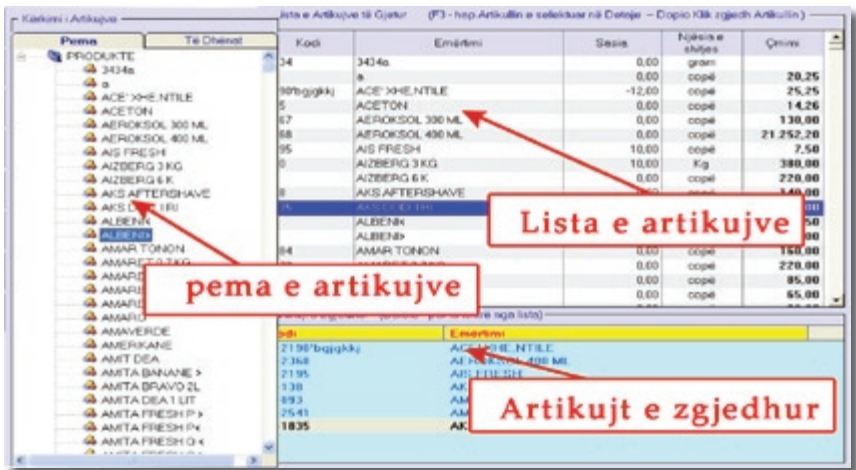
Kërkimi i Artikujve

Pema | Të Dhënat

PRODUKTE
3434a
a
ACE'XHE.NTILE
ACETON
AEROKSOL 300 ML
AEROKSOL 400 ML
AIS FRESH
AIZBERG 3 KG
AIZBERG 6 K
AKS AFTERSHAVE
AKS D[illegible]
ALBENI
ALBENI>
AMAR TONON
AMARE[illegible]
AMAR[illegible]
AMAR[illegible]
AMAR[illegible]
AMARO
AMAVERDE
AMERIKANE
AMIT DEA
AMITA BANANE >
AMITA BRAVO 2L
AMITA DEA 1 LIT
AMITA FRESH P >
AMITA FRESH P<
AMITA FRESH Q <

Lista e Artikujve të Gjetur (F3 - hap Artikullin e selektuar në Detaje -- Dopio Klik zgjedh Artikullin)

| Kodi | Emërtimi | Sasia | Njësia e shitjes | Çmimi |
|---|---|---|---|---|
| 34 | 3434a | 0,00 | gram | |
| | a | 0,00 | copë | 20,25 |
| 96'bgjgkkj | ACE'XHE.NTILE | -12,00 | copë | 25,25 |
| 5 | ACETON | 0,00 | copë | 14,26 |
| 67 | AEROKSOL 300 ML | 0,00 | copë | 130,00 |
| 68 | AEROKSOL 400 ML | 0,00 | copë | 21 252,20 |
| 95 | AIS FRESH | 10,00 | copë | 7,50 |
| 0 | AIZBERG 3 KG | 10,00 | Kg | 380,00 |
| | AIZBERG 6 K | 0,00 | copë | 220,00 |
| 8 | AKS AFTERSHAVE | | | 140,00 |
| | AKS D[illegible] | | | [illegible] |
| | ALBENI | | | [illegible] |
| | ALBENI> | | | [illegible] |
| 84 | AMAR TONON | 0,00 | copë | 150,00 |
| | | 0,00 | copë | 220,00 |
| | | 0,00 | copë | 85,00 |
| | | 0,00 | copë | 65,00 |

Lista e artikujve

pema e artikujve

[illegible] (pastro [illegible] nga lista)

| Kodi | Emërtimi |
|---|---|
| 2196'bgjgkkj | ACE'XHE.NTILE |
| 2368 | AEROKSOL 400 ML |
| 2195 | AIS FRESH |
| 138 | AK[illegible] |
| 893 | AM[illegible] |
| 2541 | AM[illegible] |
| 1835 | AK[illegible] |

Artikujt e zgjedhur